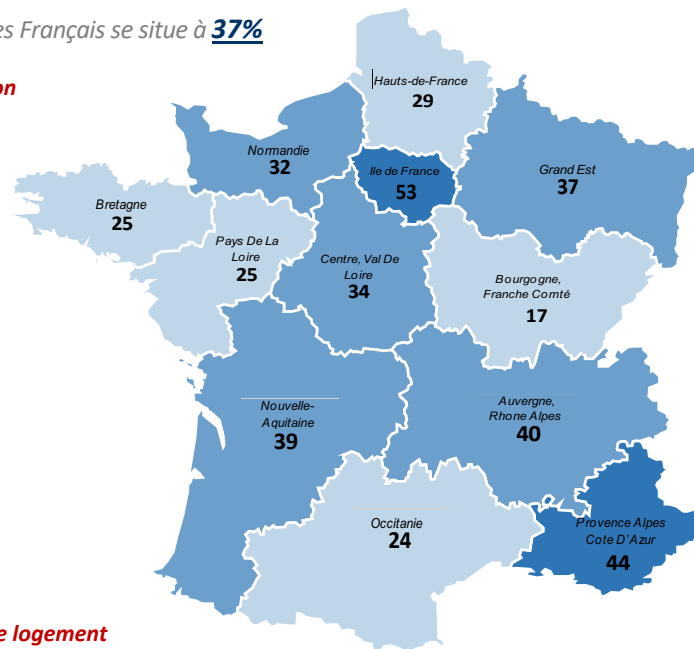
es Français se situe à **37%**

on

Hauts-de-France
29

Normandie
32

Ile de France
53

Grand Est
37

Bretagne
25

Pays De La Loire
25

Centre, Val De Loire
34

Bourgogne, Franche Comté
17

Nouvelle-Aquitaine
39

Auvergne, Rhone Alpes
40

Occitanie
24

Provence Alpes Cote D'Azur
44

e logement